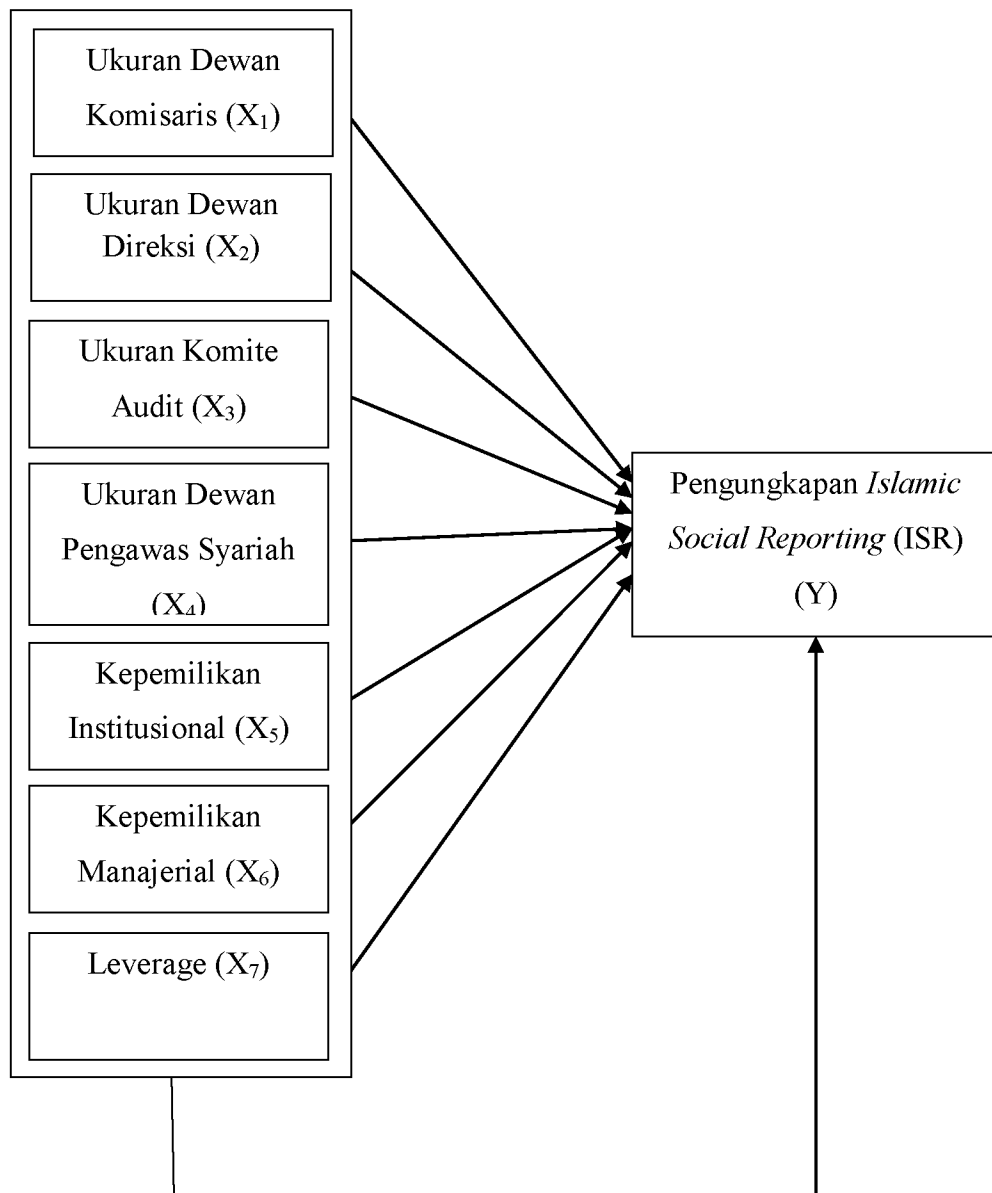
Ukuran Dewan Komisaris ($X_1$)

Ukuran Dewan Direksi ($X_2$)

Ukuran Komite Audit ($X_3$)

Ukuran Dewan Pengawas Syariah ($X_4$)

Kepemilikan Institusional ($X_5$)

Kepemilikan Manajerial ($X_6$)

Leverage ($X_7$)

Pengungkapan *Islamic Social Reporting* (ISR) (Y)